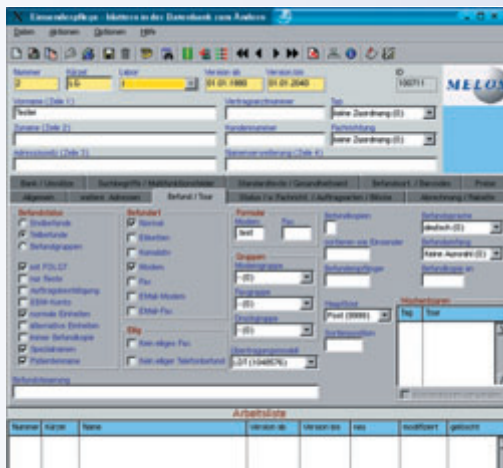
Einsenderpflege - blättern in der Datenbank zum Ändern

Datei Aktionen Optionen Hilfe

Nummer 2
Kürzel LG
Labor 1
Version ab 01.01.1990
Version bis 01.01.2040
ID 100711
MELOS

Vorname (Zeile 1) Tester
Vertragsarztnummer
Typ keine Zuordnung (0)
Zuname (Zeile 2)
Kundennummer
Fachrichtung keine Zuordnung (0)
Adresszusatz (Zeile 3)
Namenserweiterung (Zeile 4)

Bank / Umsätze
Suchbegriffe / Maßfallzeichen
Standardtexte / Gesundheitsamt
Befundwort / Barcodes
Preise
Allgemein
weitere Adressen
Befund / Tour
Status / Fachbereich / Auftragsarten / Mittel
Abrechnung / Rabatte

Befundstatus
Endbefunde
Teilbefunde
Befundgruppen
mit FOLGT
nur Texte
Auftragsbestätigung
EBM-Konto
normale Einheiten
alternative Einheiten
immer Befundkopie
Spezialrahmen
Patientenname

Befundart
Normal
Etiketten
Kanalstr.
Modem
Fax
EMail-Modem
EMail-Fax

Eilig
kein eiliges Fax
kein eiliger Telefonbefund

Formate
Modem Fax
test

Gruppen
Befundgruppe
-(0)
Preisgruppe
-(0)
Druckgruppe
-(0)
Vertragsgruppenmodell
LG1 (<048576)

Befundkopien
Abführen von Einsender
Befundempfänger
Hauptbox
Post (99999)
Sortierposition

Befundsprache
deutsch (0)
Befundanfang
Keine Auswahl (0)
Befundkopie an

Wochentouren
Tag Tour

Befundbemerkung

Arbeitsliste
Nummer Kürzel Name Version ab Version bis neu modifiziert gelöscht